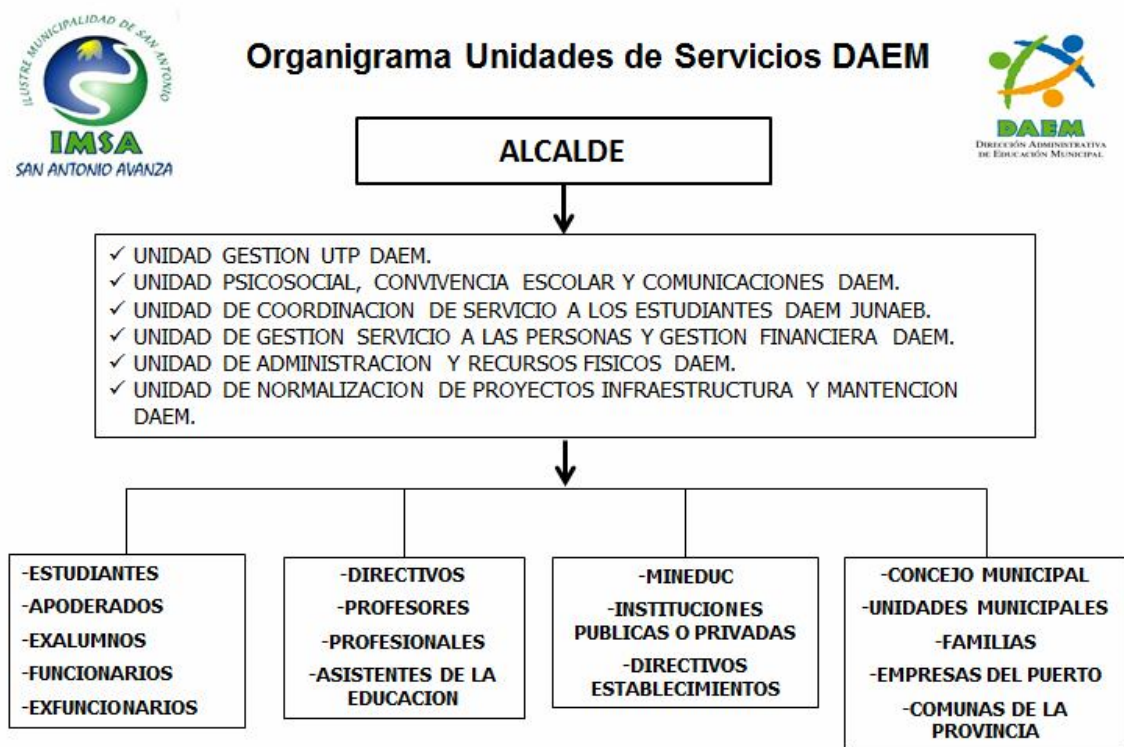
ILUSTRE MUNICIPALIDAD DE SAN ANTONIO
IMSA
SAN ANTONIO AVANZA

Organigrama Unidades de Servicios DAEM

DAEM
DIRECCIÓN ADMINISTRATIVA DE EDUCACIÓN MUNICIPAL

ALCALDE

✓ UNIDAD GESTION UTP DAEM.
✓ UNIDAD PSICOSOCIAL, CONVIVENCIA ESCOLAR Y COMUNICACIONES DAEM.
✓ UNIDAD DE COORDINACION DE SERVICIO A LOS ESTUDIANTES DAEM JUNAEB.
✓ UNIDAD DE GESTION SERVICIO A LAS PERSONAS Y GESTION FINANCIERA DAEM.
✓ UNIDAD DE ADMINISTRACION Y RECURSOS FISICOS DAEM.
✓ UNIDAD DE NORMALIZACION DE PROYECTOS INFRAESTRUCTURA Y MANTENCION DAEM.

-ESTUDIANTES
-APODERADOS
-EXALUMNOS
-FUNCIONARIOS
-EXFUNCIONARIOS

-DIRECTIVOS
-PROFESORES
-PROFESIONALES
-ASISTENTES DE LA EDUCACION

-MINEDUC
-INSTITUCIONES PUBLICAS O PRIVADAS
-DIRECTIVOS ESTABLECIMIENTOS

-CONCEJO MUNICIPAL
-UNIDADES MUNICIPALES
-FAMILIAS
-EMPRESAS DEL PUERTO
-COMUNAS DE LA PROVINCIA